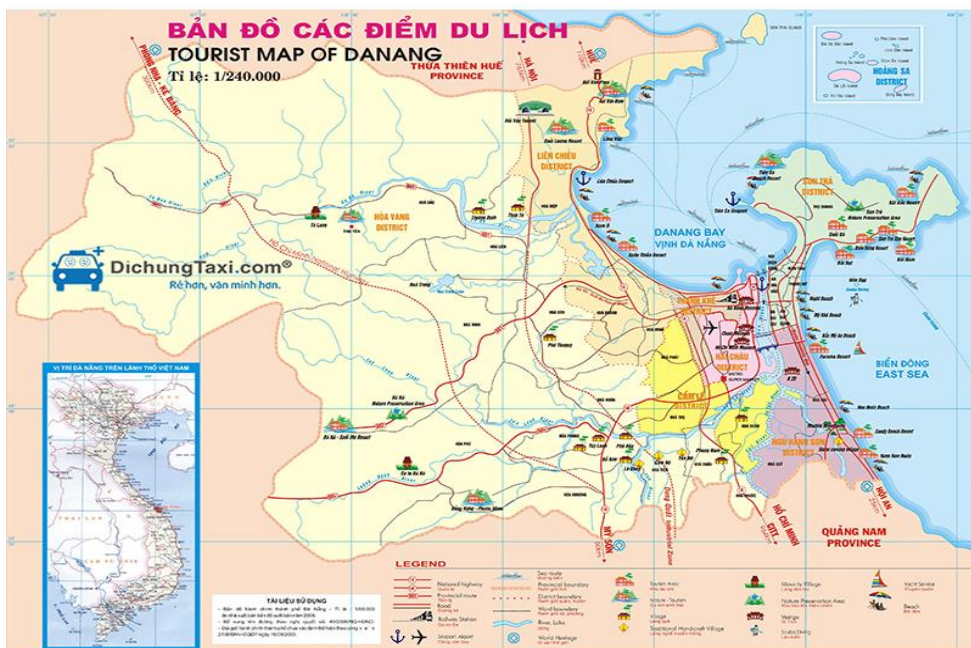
BẢN ĐỒ CÁC ĐIỂM DU LỊCH
TOURIST MAP OF DANANG
Tỉ lệ: 1/240.000

THỪA THIÊN HUẾ PROVINCE

HOÀNG SA DISTRICT

LIÊN CHIỂU DISTRICT

HÒA VANG DISTRICT

DANANG BAY
VỊNH ĐÀ NẴNG

SƠN TRÀ DISTRICT

THANH KHÊ

HẢI CHÂU DISTRICT

CẨM LỆ DISTRICT

NGŨ HÀNH SƠN DISTRICT

BIỂN ĐÔNG
EAST SEA

QUẢNG NAM PROVINCE

HỒ CHÍ MINH CITY

HỘI AN

MỸ SƠN

HÀ NỘI

HUẾ

PHONG NHA - KẺ BÀNG

DichungTaxi.com®
Rẻ hơn, văn minh hơn.

VỊ TRÍ ĐÀ NẴNG TRÊN LÃNH THỔ VIỆT NAM

THÁI LAN

CAM PU CHIA

LEGEND

TÀI LIỆU SỬ DỤNG

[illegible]